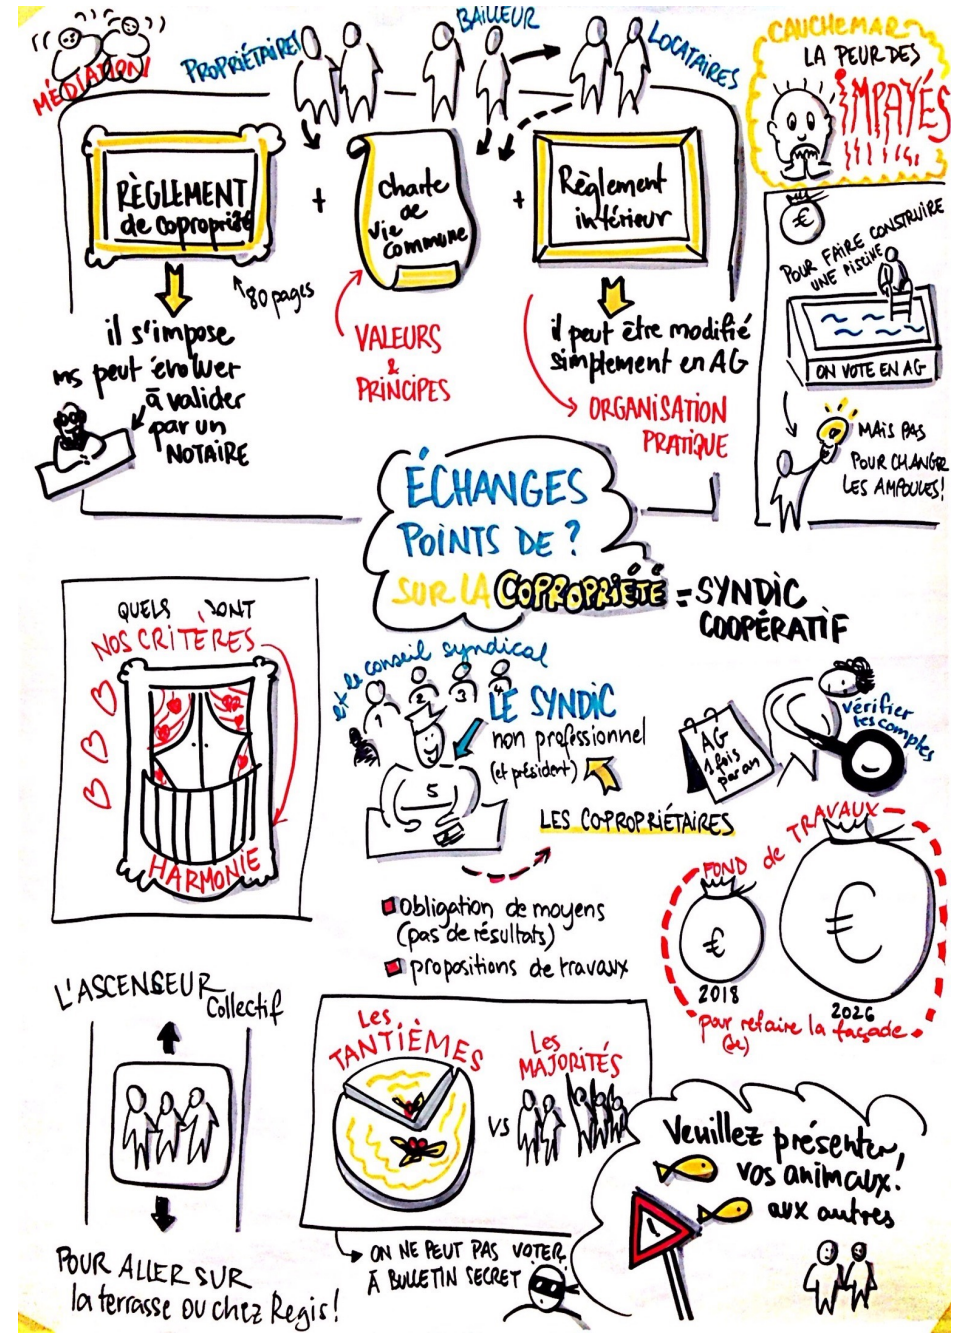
MÉDIATION

PROPRIÉTAIRES

BAILLEUR

LOCATAIRES

CAUCHEMAR

LA PEUR DES IMPAYÉS

RÈGLEMENT de copropriété

+

charte de vie commune

+

Règlement intérieur

80 pages

il s'impose ms peut évoluer à valider par un NOTAIRE

VALEURS & PRINCIPES

il peut être modifié simplement en AG

ORGANISATION PRATIQUE

POUR FAIRE CONSTRUIRE UNE PISCINE

ON VOTE EN AG

MAIS PAS POUR CHANGER LES AMPOULES!

ÉCHANGES POINTS DE ? SUR LA COPROPRIÉTÉ

= SYNDIC COOPÉRATIF

QUELS SONT NOS CRITÈRES

HARMONIE

et le conseil syndical

1 2 3 4

LE SYNDIC non professionnel (et président)

AG 1 fois par an

vérifier les comptes

LES COPROPRIÉTAIRES

Obligation de moyens (pas de résultats)

propositions de travaux

FOND de TRAVAUX

2018

2026

pour refaire la façade (ex)

L'ASCENSEUR Collectif

POUR ALLER SUR la terrasse ou chez Regis!

Les TANTIÈMES

vs

Les MAJORITÉS

ON NE PEUT PAS VOTER À BULLETIN SECRET

Veuillez présenter vos animaux aux autres!